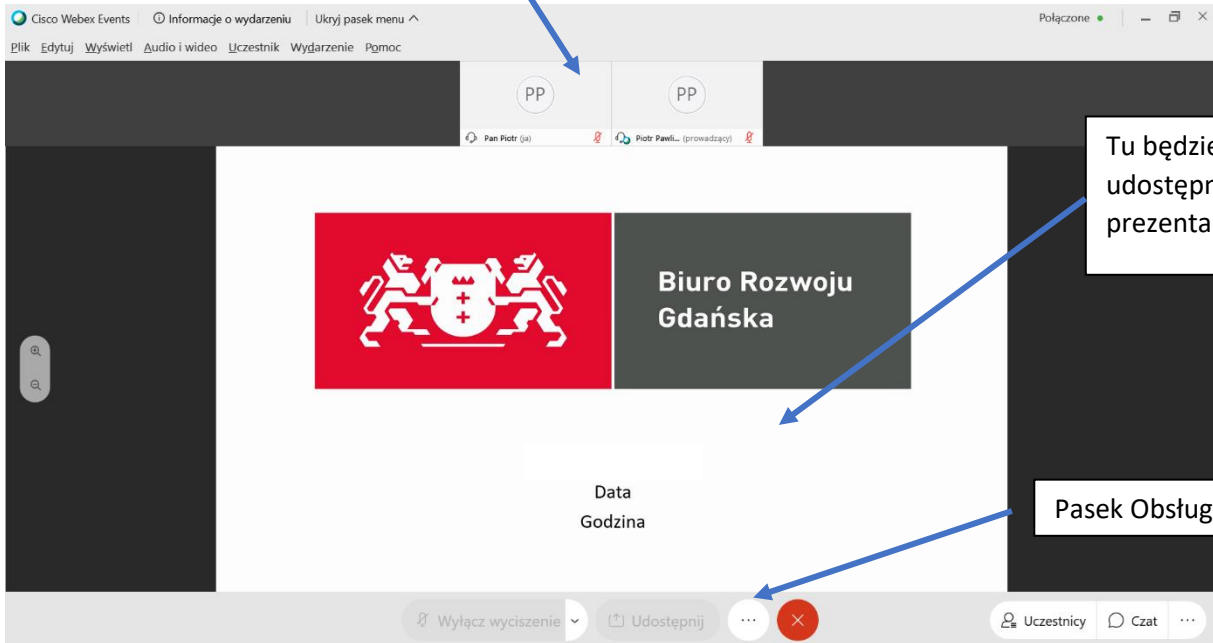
Cisco Webex Events | Informacje o wydarzeniu | Ukryj pasek menu ^

Połączone

Plik Edytuj Wyświetl Audio i wideo Uczestnik Wydarzenie Pomoc

PP

Pan Piotr (ja)

PP

Piotr Pawli... (prowadzący)

Tu będzie udostępn prezenta

Biuro Rozwoju Gdańska

Data
Godzina

Pasek Obsług

Wyłącz wyciszenie

Udostępnij

...

Uczestnicy

Czat

...